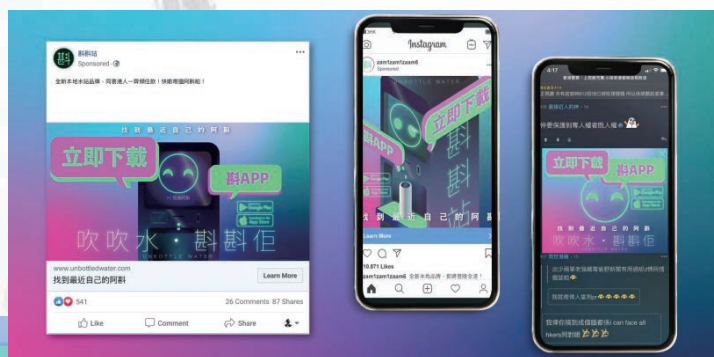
斟斟佢
Sponsored
全新本地水站品牌，同香港人一齊斟住飲！快啲嚟撳呢斟啦！
找到最近自己的阿斟
立即下載
斟APP
吹吹水 · 斟斟佢
UNBOTTLE WATER
www.unbottledwater.com
找到最近自己的阿斟
Learn More
541
26 Comments 87 Shares
Like
Comment
Share

Instagram
zam1zam1zaam6
Sponsored
立即下載
斟
斟
佢
找到最近自己的阿斟
Learn More
10,071 Likes
zam1zam1zaam6 全新本地水站品牌，齊齊斟住水！

4:17
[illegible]
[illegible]
仲要保護到香港的人權
立即下載
斟APP
吹吹水 · 斟斟佢
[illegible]
我唔要港人呀
我係你個朋友 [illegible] can face all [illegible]